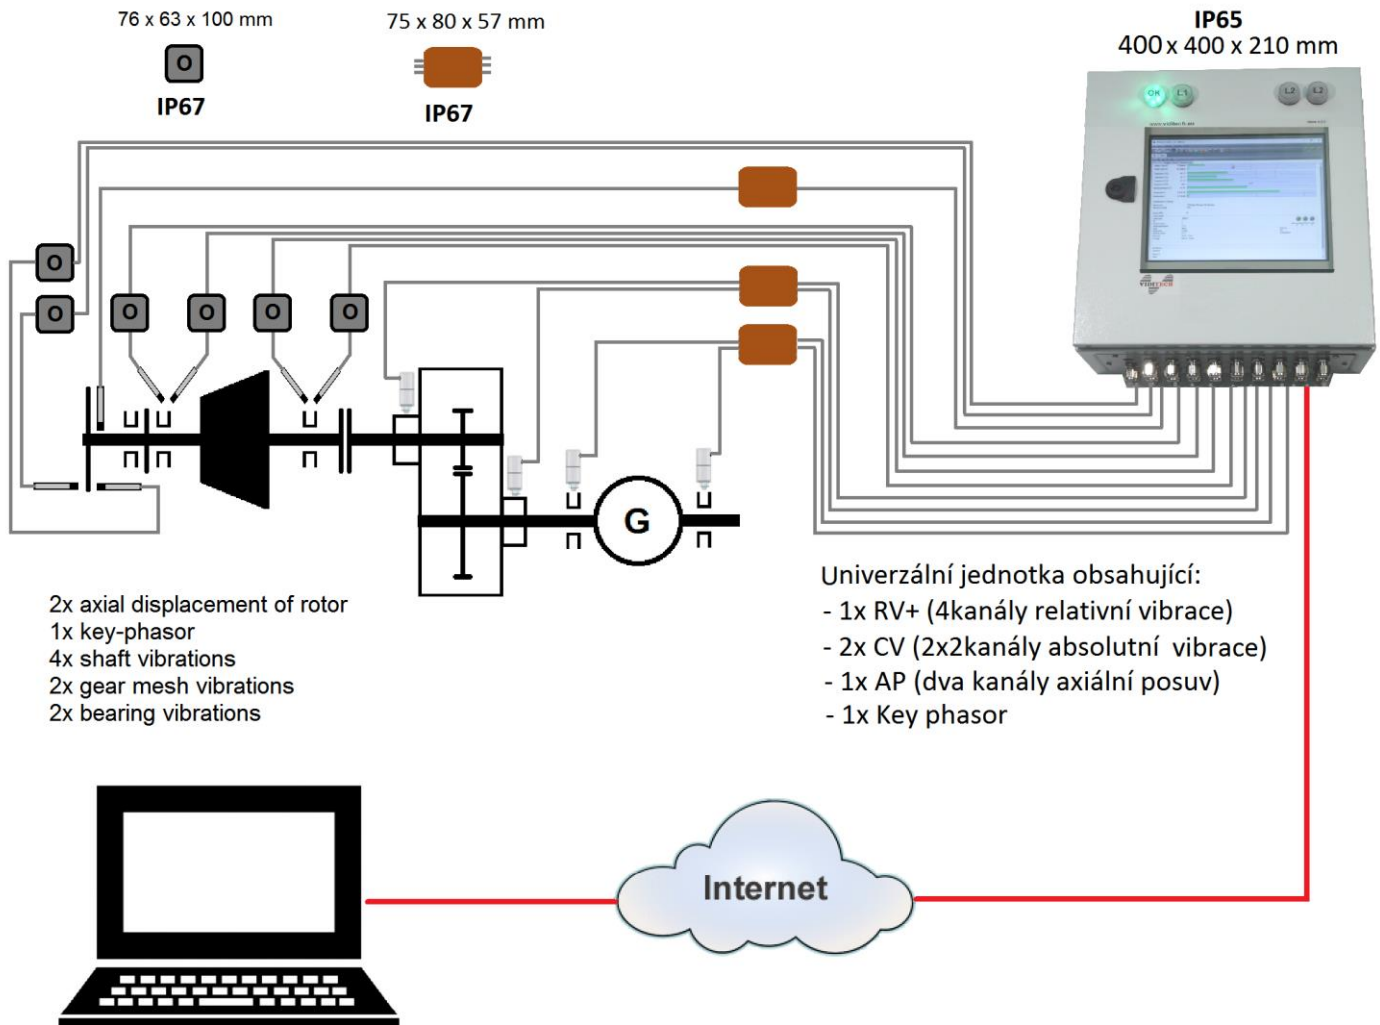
76 x 63 x 100 mm

IP67

75 x 80 x 57 mm

IP67

IP65
400 x 400 x 210 mm

OK L1 L2 L2

G

2x axial displacement of rotor
1x key-phasor
4x shaft vibrations
2x gear mesh vibrations
2x bearing vibrations

Univerzální jednotka obsahující:
- 1x RV+ (4kanály relativní vibrace)
- 2x CV (2x2kanály absolutní vibrace)
- 1x AP (dva kanály axiální posuv)
- 1x Key phasor

Internet